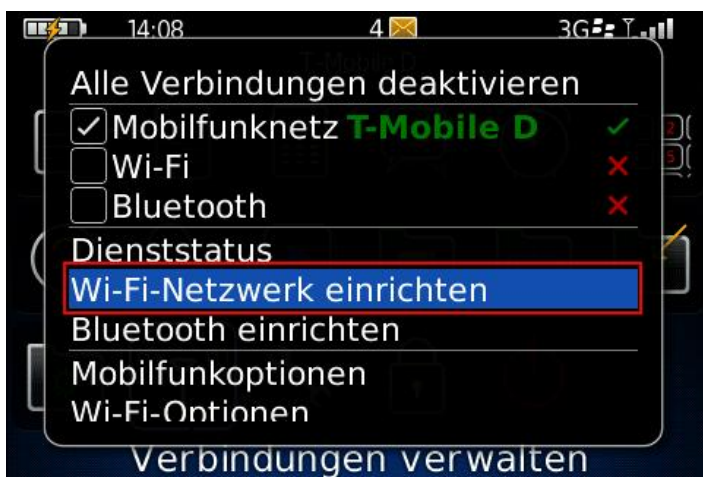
14:08
4
3G

Alle Verbindungen deaktivieren
✓ Mobilfunknetz T-Mobile D ✓
Wi-Fi ✕
Bluetooth ✕
Dienststatus
Wi-Fi-Netzwerk einrichten
Bluetooth einrichten
Mobilfunkoptionen
Wi-Fi-Optionen

Verbindungen verwalten